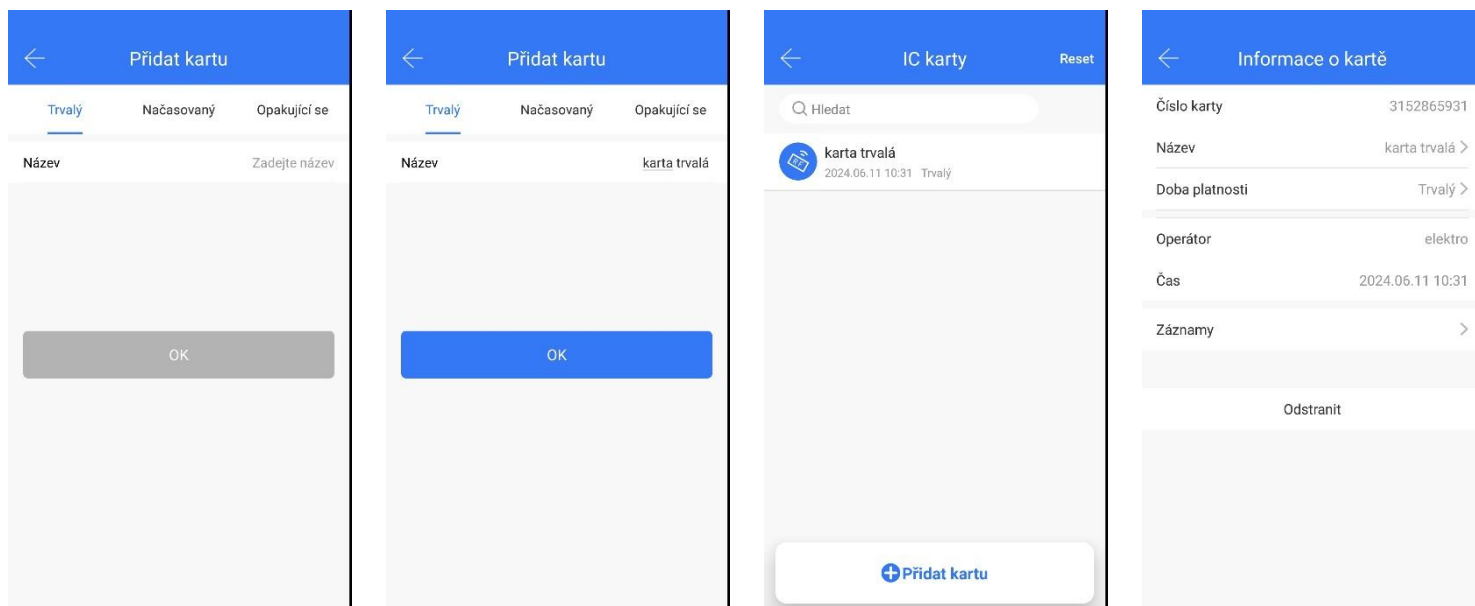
Přidat kartu

Trvalý Načasovaný Opakující se

Název Zadejte název

OK

Přidat kartu

Trvalý Načasovaný Opakující se

Název karta trvalá

OK

IC karty Reset

Hledat

karta trvalá
2024.06.11 10:31 Trvalý

Přidat kartu

Informace o kartě

Číslo karty 3152865931

Název karta trvalá >

Doba platnosti Trvalý >

Operátor elektro

Čas 2024.06.11 10:31

Záznamy >

Odstranit